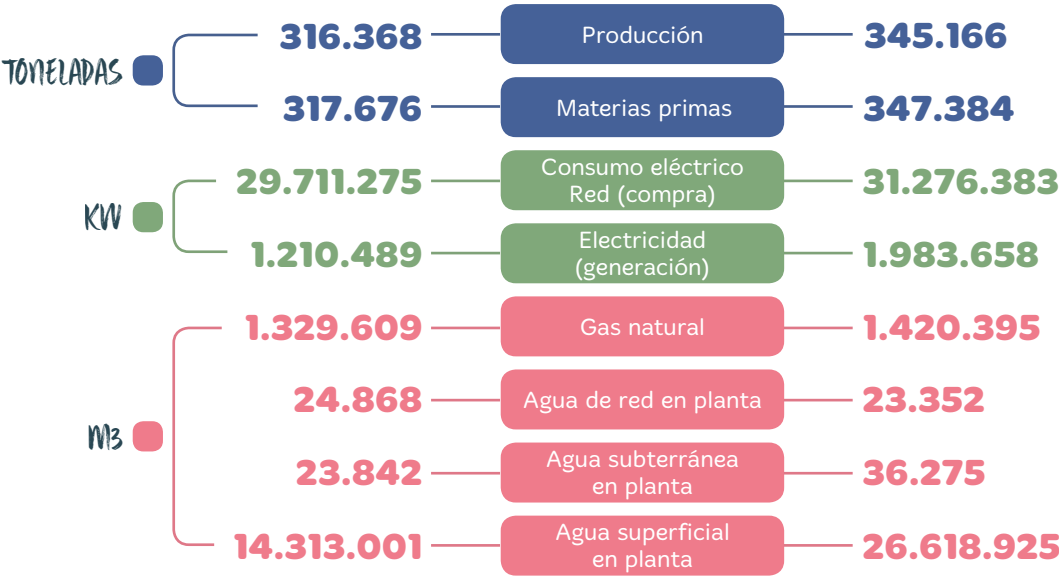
TONELADAS

316.368 Producción 345.166

317.676 Materias primas 347.384

KW

29.711.275 Consumo eléctrico Red (compra) 31.276.383

1.210.489 Electricidad (generación) 1.983.658

M3

1.329.609 Gas natural 1.420.395

24.868 Agua de red en planta 23.352

23.842 Agua subterránea en planta 36.275

14.313.001 Agua superficial en planta 26.618.925